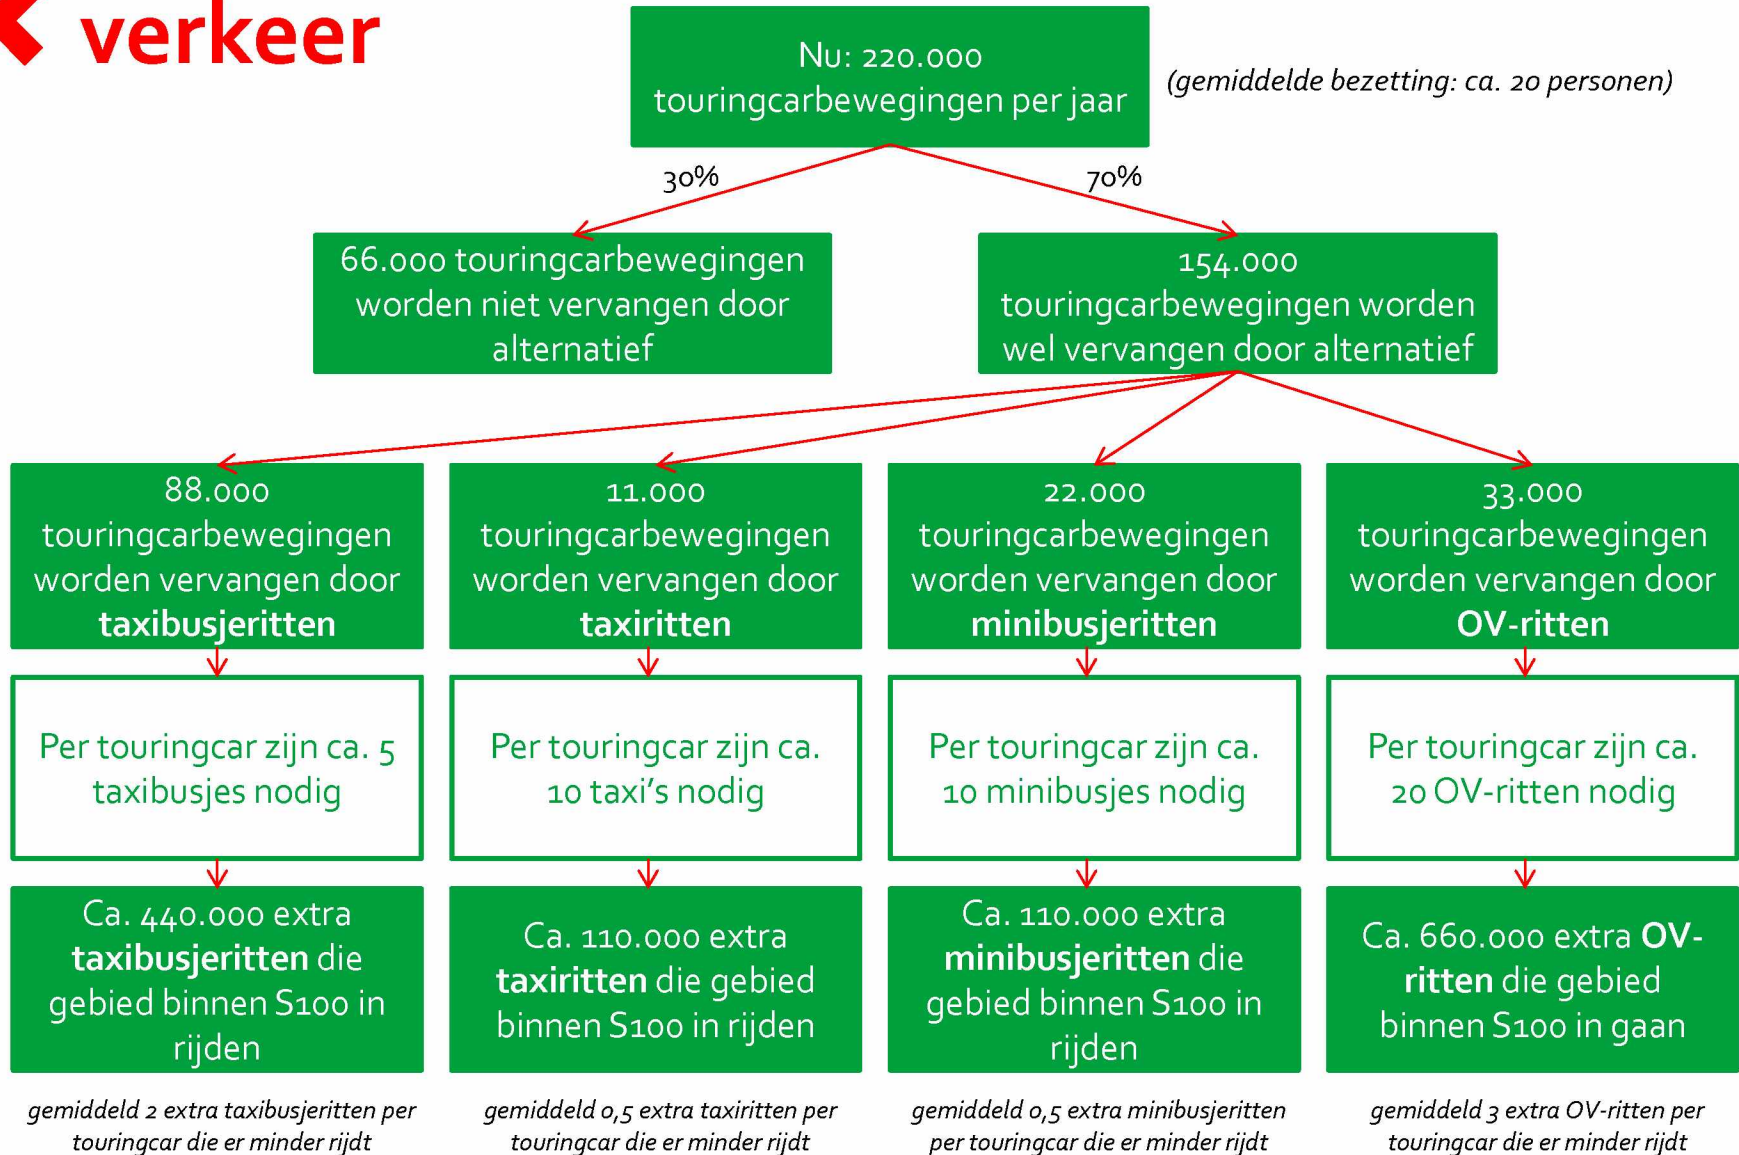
verkeer

Nu: 220.000 touringcarbewegingen per jaar

(gemiddelde bezetting: ca. 20 personen)

30%

70%

66.000 touringcarbewegingen worden niet vervangen door alternatief

154.000 touringcarbewegingen worden wel vervangen door alternatief

88.000 touringcarbewegingen worden vervangen door **taxibusjeritten**

Per touringcar zijn ca. 5 taxibusjes nodig

Ca. 440.000 extra **taxibusjeritten** die gebied binnen S100 in rijden

gemiddeld 2 extra taxibusjeritten per touringcar die er minder rijdt

11.000 touringcarbewegingen worden vervangen door **taxiritten**

Per touringcar zijn ca. 10 taxi's nodig

Ca. 110.000 extra **taxiritten** die gebied binnen S100 in rijden

gemiddeld 0,5 extra taxiritten per touringcar die er minder rijdt

22.000 touringcarbewegingen worden vervangen door **minibusjeritten**

Per touringcar zijn ca. 10 minibusjes nodig

Ca. 110.000 extra **minibusjeritten** die gebied binnen S100 in rijden

gemiddeld 0,5 extra minibusjeritten per touringcar die er minder rijdt

33.000 touringcarbewegingen worden vervangen door **OV-ritten**

Per touringcar zijn ca. 20 OV-ritten nodig

Ca. 660.000 extra **OV-ritten** die gebied binnen S100 in gaan

gemiddeld 3 extra OV-ritten per touringcar die er minder rijdt